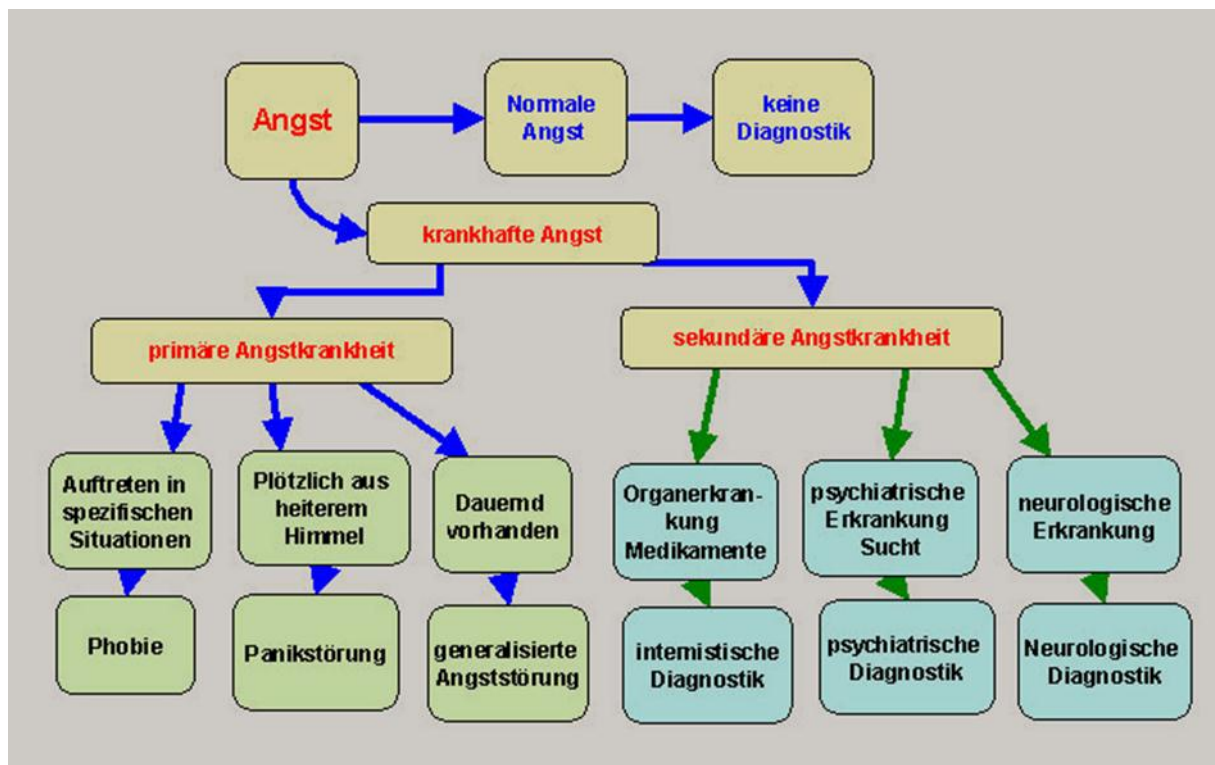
Angst

Normale Angst

keine Diagnostik

krankhafte Angst

primäre Angstkrankheit

sekundäre Angstkrankheit

Auftreten in spezifischen Situationen

Plötzlich aus heiterem Himmel

Dauernd vorhanden

Organerkrankung Medikamente

psychiatrische Erkrankung Sucht

neurologische Erkrankung

Phobie

Panikstörung

generalisierte Angststörung

internistische Diagnostik

psychiatrische Diagnostik

Neurologische Diagnostik